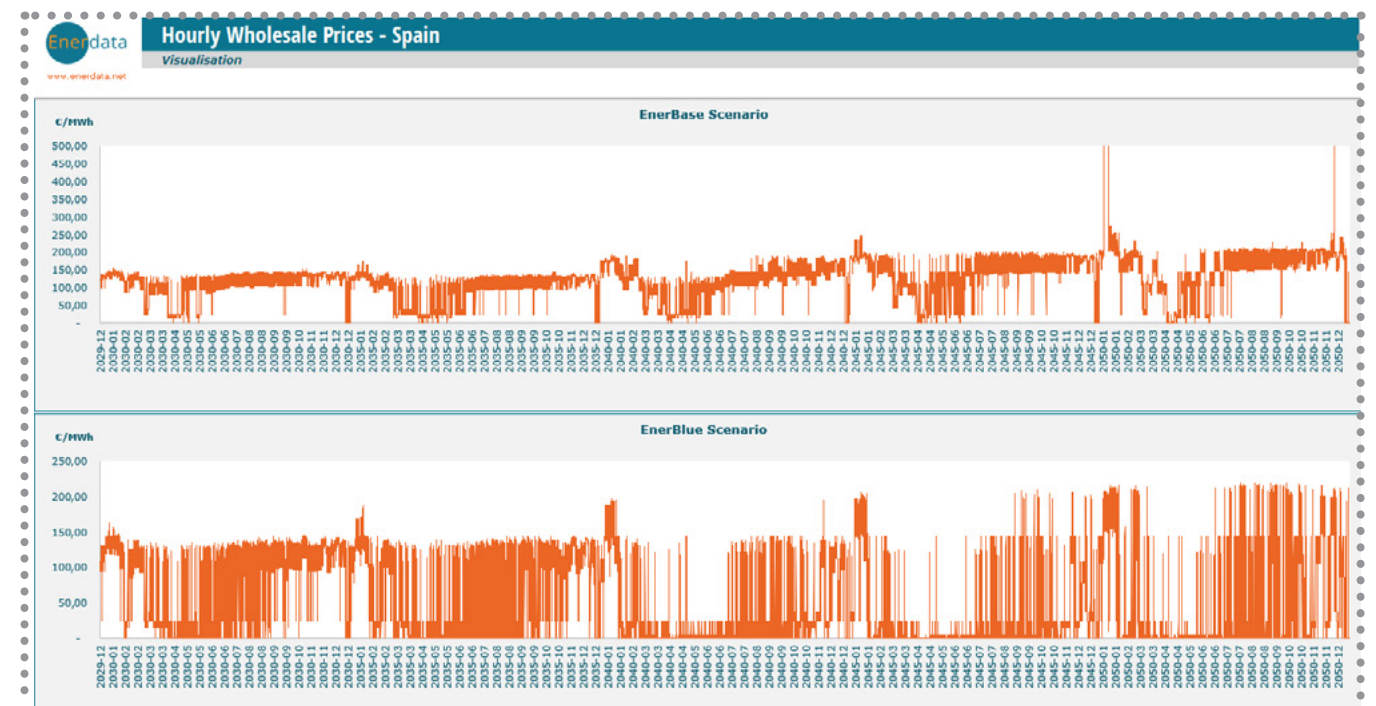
Enerdata
www.enerdata.net

Hourly Wholesale Prices - Spain
Visualisation

EnerBase Scenario

€/MWh
500,00
450,00
400,00
350,00
300,00
250,00
200,00
150,00
100,00
50,00
-

2029-12 2030-01 2030-02 2030-03 2030-04 2030-05 2030-06 2030-07 2030-08 2030-09 2030-10 2030-11 2030-12 2035-01 2035-02 2035-03 2035-04 2035-05 2035-06 2035-07 2035-08 2035-09 2035-10 2035-11 2035-12 2040-01 2040-02 2040-03 2040-04 2040-05 2040-06 2040-07 2040-08 2040-09 2040-10 2040-11 2040-12 2045-01 2045-02 2045-03 2045-04 2045-05 2045-06 2045-07 2045-08 2045-09 2045-10 2045-11 2045-12 2050-01 2050-02 2050-03 2050-04 2050-05 2050-06 2050-07 2050-08 2050-09 2050-10 2050-11 2050-12

EnerBlue Scenario

€/MWh
250,00
200,00
150,00
100,00
50,00
-

2029-12 2030-01 2030-02 2030-03 2030-04 2030-05 2030-06 2030-07 2030-08 2030-09 2030-10 2030-11 2030-12 2035-01 2035-02 2035-03 2035-04 2035-05 2035-06 2035-07 2035-08 2035-09 2035-10 2035-11 2035-12 2040-01 2040-02 2040-03 2040-04 2040-05 2040-06 2040-07 2040-08 2040-09 2040-10 2040-11 2040-12 2045-01 2045-02 2045-03 2045-04 2045-05 2045-06 2045-07 2045-08 2045-09 2045-10 2045-11 2045-12 2050-01 2050-02 2050-03 2050-04 2050-05 2050-06 2050-07 2050-08 2050-09 2050-10 2050-11 2050-12